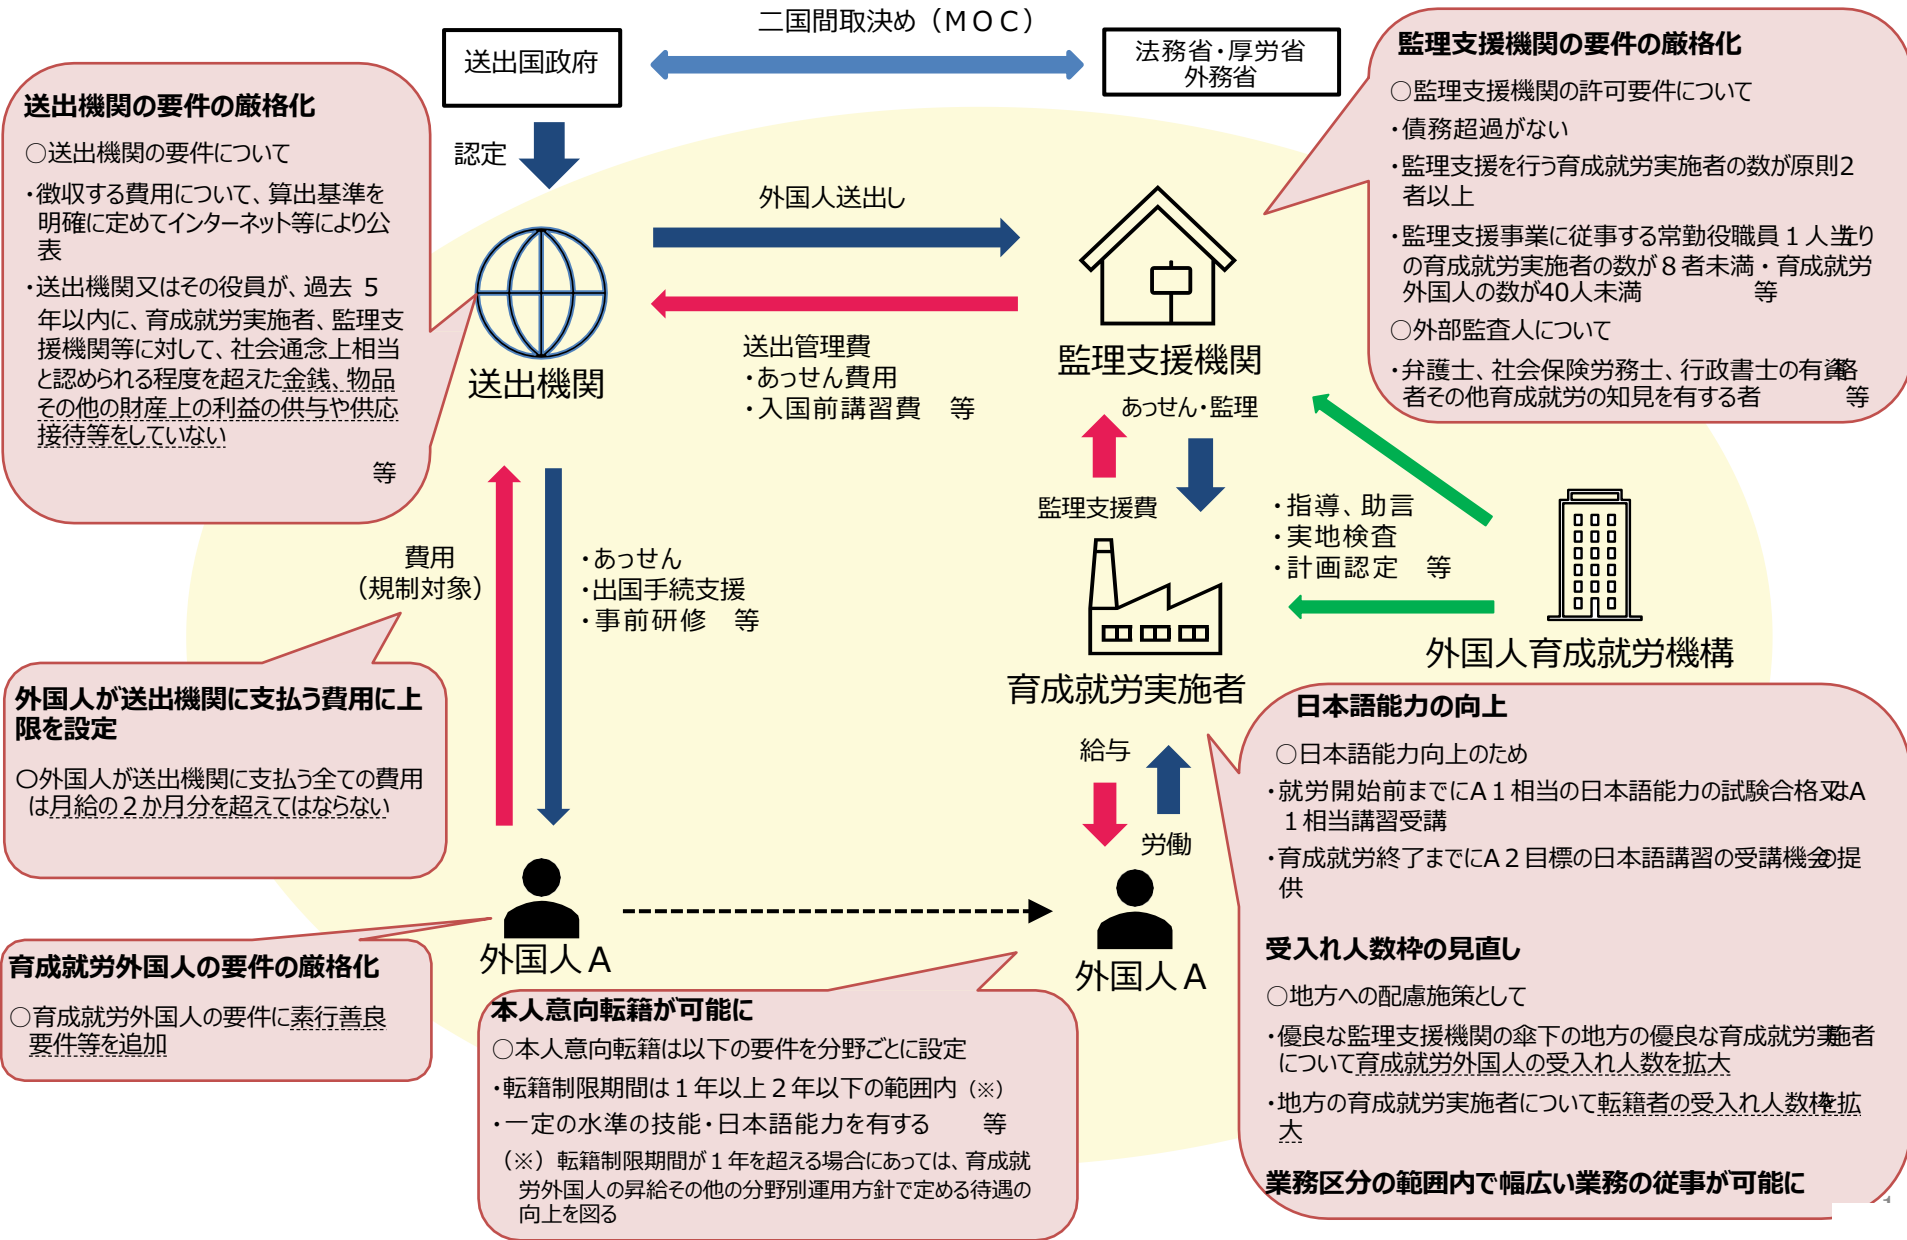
二国間取決め（ＭＯＣ）

送出国政府

法務省・厚労省
外務省

送出機関の要件の厳格化

○送出機関の要件について

・徴収する費用について、算出基準を明確に定めてインターネット等により公表

・送出機関又はその役員が、過去５年以内に、育成就労実施者、監理支援機関等に対して、社会通念上相当と認められる程度を超えた金銭、物品その他の財産上の利益の供与や供応接待等をしていない

等

認定

外国人送出し

送出機関

送出管理費
・あっせん費用
・入国前講習費　等

監理支援機関の要件の厳格化

○監理支援機関の許可要件について

・債務超過がない

・監理支援を行う育成就労実施者の数が原則2者以上

・監理支援事業に従事する常勤役職員１人当たりの育成就労実施者の数が８者未満・育成就労外国人の数が40人未満　等

○外部監査人について

・弁護士、社会保険労務士、行政書士の有資格者その他育成就労の知見を有する者　等

監理支援機関

あっせん・監理

監理支援費

・指導、助言
・実地検査
・計画認定　等

育成就労実施者

外国人育成就労機構

費用
（規制対象）

・あっせん
・出国手続支援
・事前研修　等

外国人が送出機関に支払う費用に上限を設定

○外国人が送出機関に支払う全ての費用は月給の２か月分を超えてはならない

給与

労働

外国人Ａ

外国人Ａ

育成就労外国人の要件の厳格化

○育成就労外国人の要件に素行善良要件等を追加

本人意向転籍が可能に

○本人意向転籍は以下の要件を分野ごとに設定

・転籍制限期間は１年以上２年以下の範囲内（※）

・一定の水準の技能・日本語能力を有する　等

（※）転籍制限期間が１年を超える場合にあっては、育成就労外国人の昇給その他の分野別運用方針で定める待遇の向上を図る

日本語能力の向上

○日本語能力向上のため

・就労開始前までにＡ１相当の日本語能力の試験合格又はＡ１相当講習受講

・育成就労終了までにＡ２目標の日本語講習の受講機会の提供

受入れ人数枠の見直し

○地方への配慮施策として

・優良な監理支援機関の傘下の地方の優良な育成就労実施者について育成就労外国人の受入れ人数を拡大

・地方の育成就労実施者について転籍者の受入れ人数枠を拡大

業務区分の範囲内で幅広い業務の従事が可能に